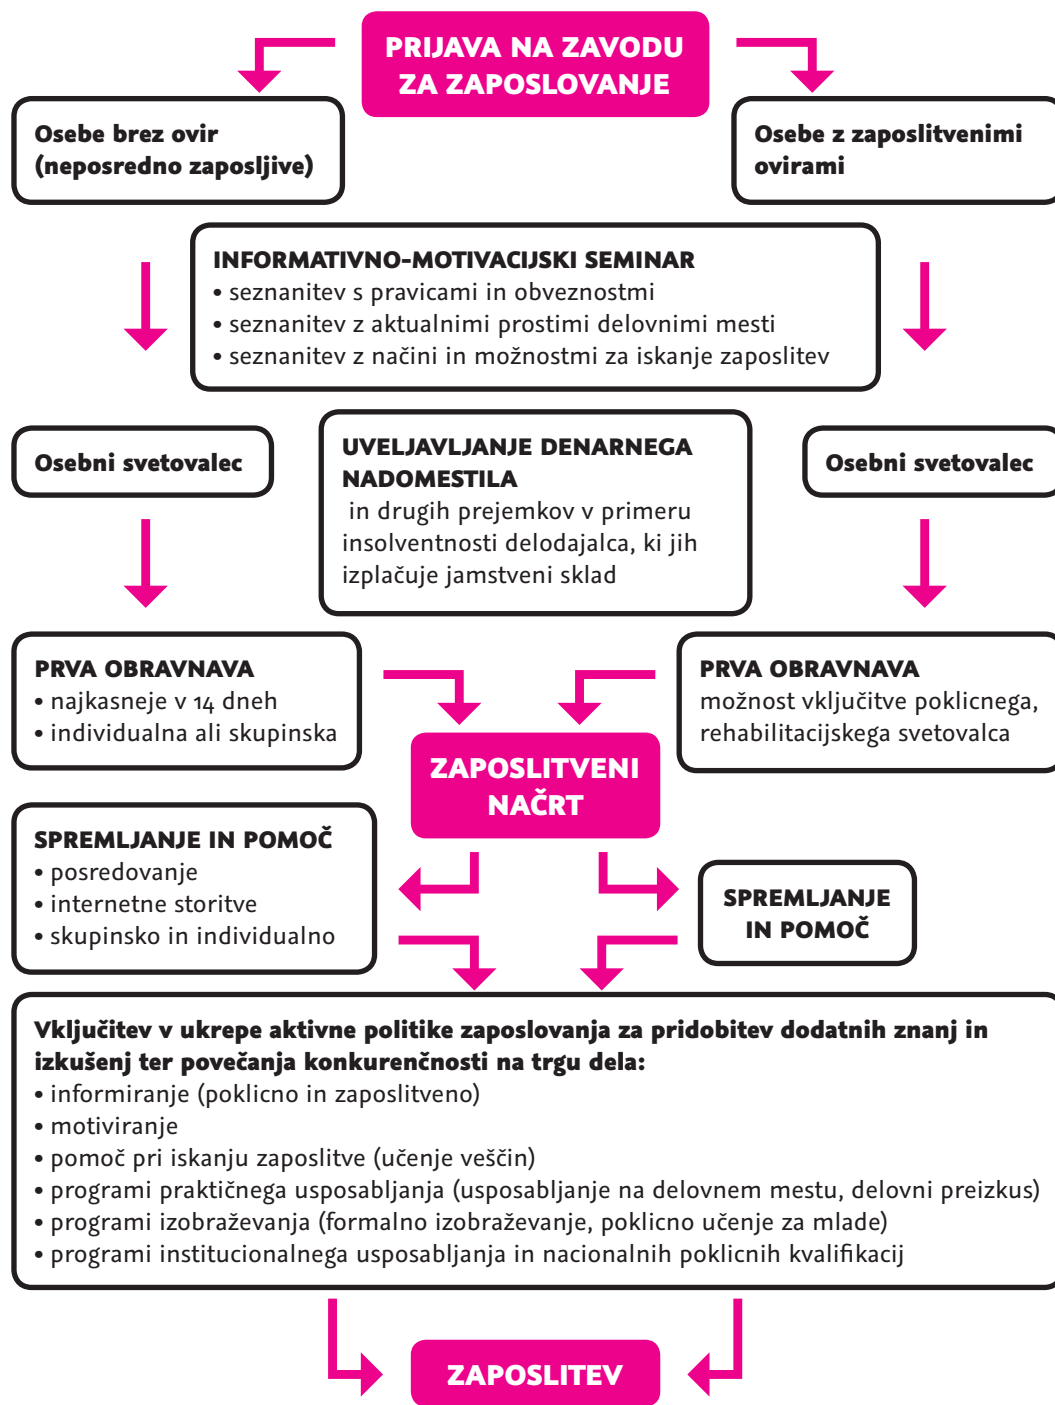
PRIJAVA NA ZAVODU ZA ZAPOSLOVANJE

Osebe brez ovir (neposredno zaposljive)

Osebe z zaposlitvenimi ovirami

INFORMATIVNO-MOTIVACIJSKI SEMINAR
• seznanitev s pravicami in obveznostmi
• seznanitev z aktualnimi prostimi delovnimi mesti
• seznanitev z načini in možnostmi za iskanje zaposlitev

Osebni svetovalec

UVELJAVLJANJE DENARNEGA NADOMESTILA
in drugih prejemkov v primeru insolventnosti delodajalca, ki jih izplačuje jamstveni sklad

Osebni svetovalec

PRVA OBRAVNAVA
• najkasneje v 14 dneh
• individualna ali skupinska

PRVA OBRAVNAVA
možnost vključitve poklicnega, rehabilitacijskega svetovalca

ZAPOSLITVENI NAČRT

SPREMLJANJE IN POMOČ
• posredovanje
• internetne storitve
• skupinsko in individualno

SPREMLJANJE IN POMOČ

Vključitev v ukrepe aktivne politike zaposlovanja za pridobitev dodatnih znanj in izkušenj ter povečanja konkurenčnosti na trgu dela:
• informiranje (poklicno in zaposlitveno)
• motiviranje
• pomoč pri iskanju zaposlitve (učenje veščin)
• programi praktičnega usposabljanja (usposabljanje na delovnem mestu, delovni preizkus)
• programi izobraževanja (formalno izobraževanje, poklicno učenje za mlade)
• programi institucionalnega usposabljanja in nacionalnih poklicnih kvalifikacij

ZAPOSLITEV